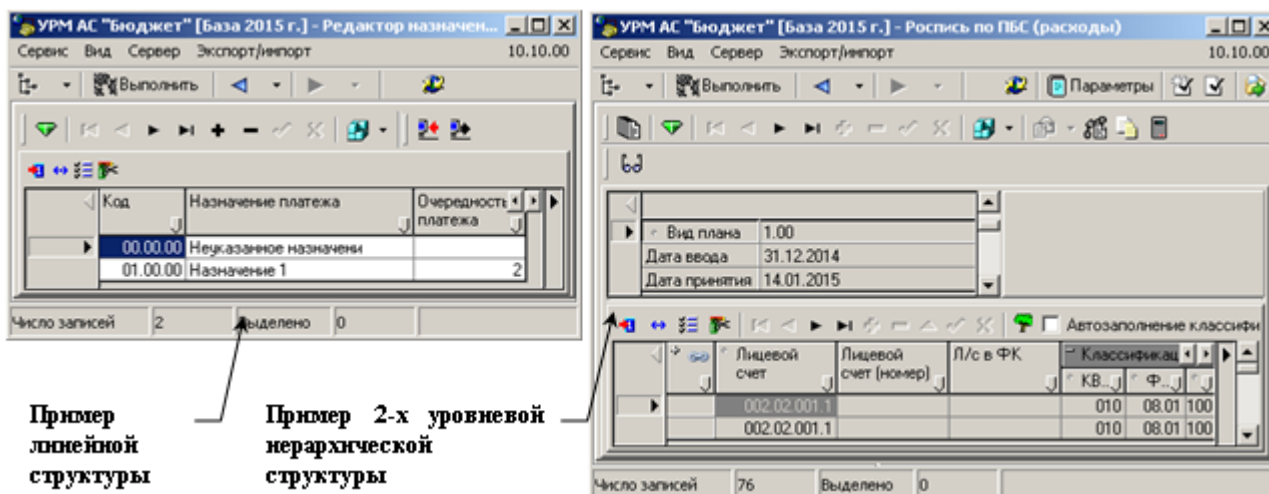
УРМ АС "Бюджет" [База 2015 г.] - Редактор назначен...
Сервис Вид Сервер Экспорт/импорт 10.10.00
Выполнить

| Код | Назначение платежа | Очередность платежа |
|---|---|---|
| 00.00.00 | Неуказанное назначени | |
| 01.00.00 | Назначение 1 | 2 |

Число записей 2 Выделено 0

УРМ АС "Бюджет" [База 2015 г.] - Роспись по ПБС (расходы)
Сервис Вид Сервер Экспорт/импорт 10.10.00
Выполнить Параметры

| Вид плана | 1.00 |
|---|---|
| Дата ввода | 31.12.2014 |
| Дата принятия | 14.01.2015 |

Автозаполнение классифи

| Лицевой счет | Лицевой счет (номер) | Л/с в ФК | Классификац КВ... | Ф... | |
|---|---|---|---|---|---|
| 002.02.001.1 | | | 010 | 08.01 | 100 |
| 002.02.001.1 | | | 010 | 08.01 | 100 |

Число записей 76 Выделено 0

Пример линейной структуры

Пример 2-х уровневой иерархической структуры